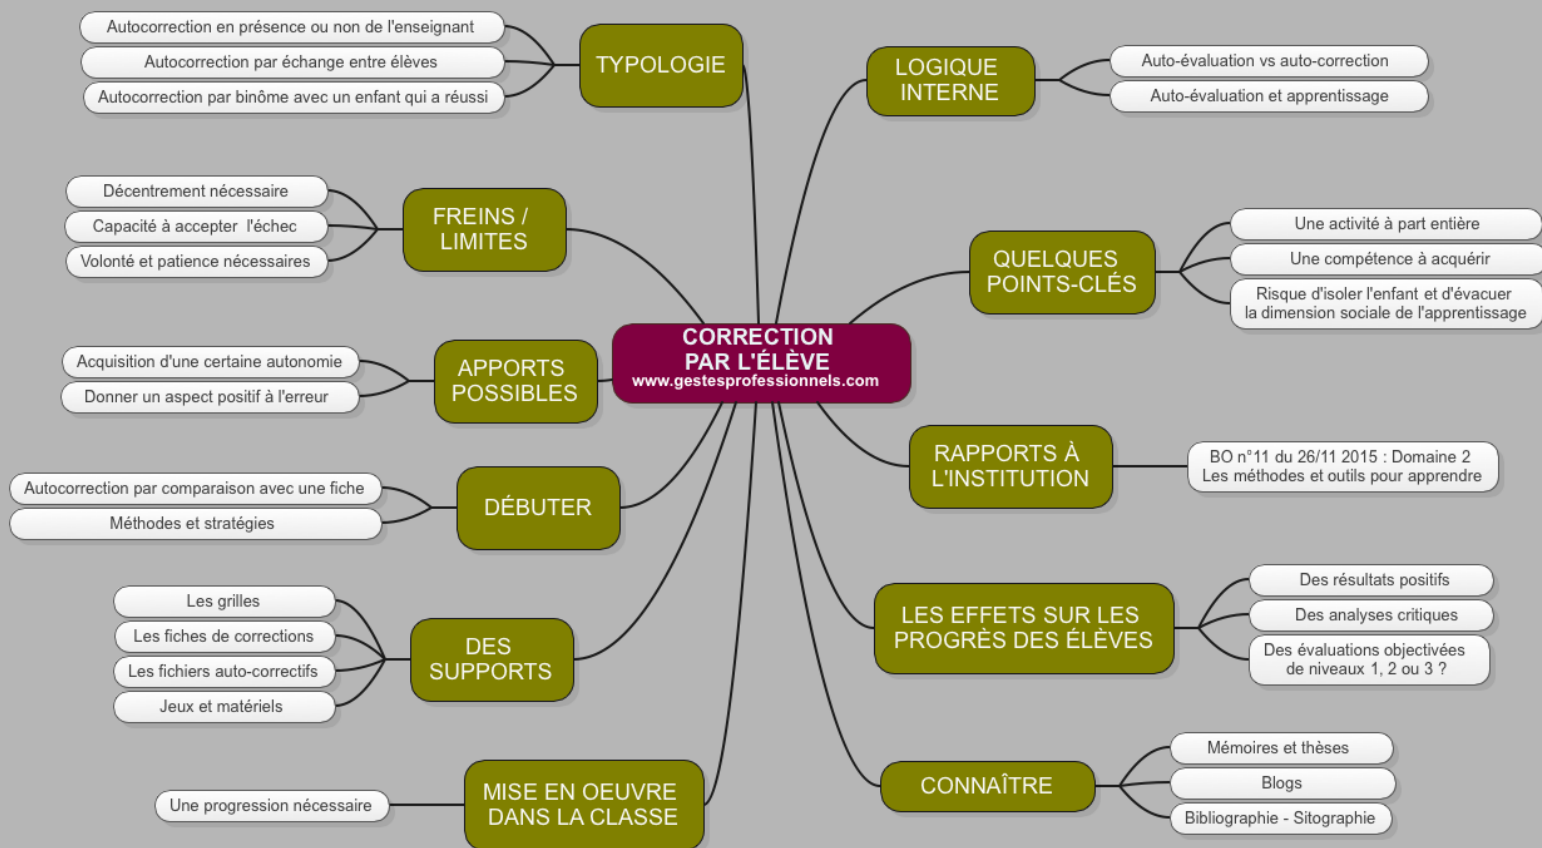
CORRECTION PAR L'ÉLÈVE
www.gestesprofessionnels.com

TYPOLOGIE
Autocorrection en présence ou non de l'enseignant
Autocorrection par échange entre élèves
Autocorrection par binôme avec un enfant qui a réussi

LOGIQUE INTERNE
Auto-évaluation vs auto-correction
Auto-évaluation et apprentissage

FREINS / LIMITES
Décentrement nécessaire
Capacité à accepter l'échec
Volonté et patience nécessaires

QUELQUES POINTS-CLÉS
Une activité à part entière
Une compétence à acquérir
Risque d'isoler l'enfant et d'évacuer la dimension sociale de l'apprentissage

APPORTS POSSIBLES
Acquisition d'une certaine autonomie
Donner un aspect positif à l'erreur

RAPPORTS À L'INSTITUTION
BO n°11 du 26/11 2015 : Domaine 2 Les méthodes et outils pour apprendre

DÉBUTER
Autocorrection par comparaison avec une fiche
Méthodes et stratégies

LES EFFETS SUR LES PROGRÈS DES ÉLÈVES
Des résultats positifs
Des analyses critiques
Des évaluations objectivées de niveaux 1, 2 ou 3 ?

DES SUPPORTS
Les grilles
Les fiches de corrections
Les fichiers auto-correctifs
Jeux et matériels

CONNAÎTRE
Mémoires et thèses
Blogs
Bibliographie - Sitographie

MISE EN OEUVRE DANS LA CLASSE
Une progression nécessaire